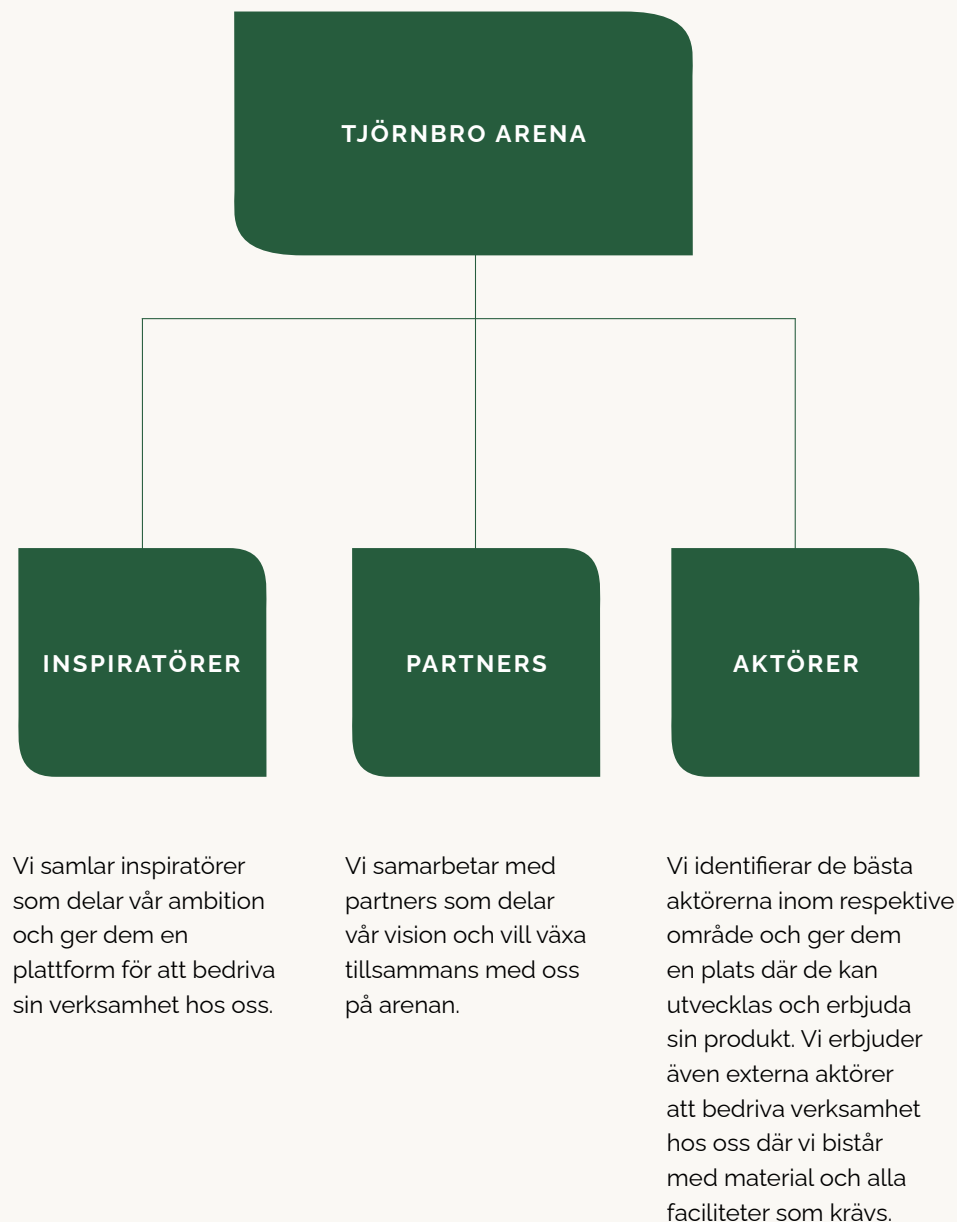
TJÖRNBRO ARENA

INSPIRATÖRER

PARTNERS

AKTÖRER

Vi samlar inspiratörer som delar vår ambition och ger dem en plattform för att bedriva sin verksamhet hos oss.

Vi samarbetar med partners som delar vår vision och vill växa tillsammans med oss på arenan.

Vi identifierar de bästa aktörerna inom respektive område och ger dem en plats där de kan utvecklas och erbjuda sin produkt. Vi erbjuder även externa aktörer att bedriva verksamhet hos oss där vi bistår med material och alla faciliteter som krävs.